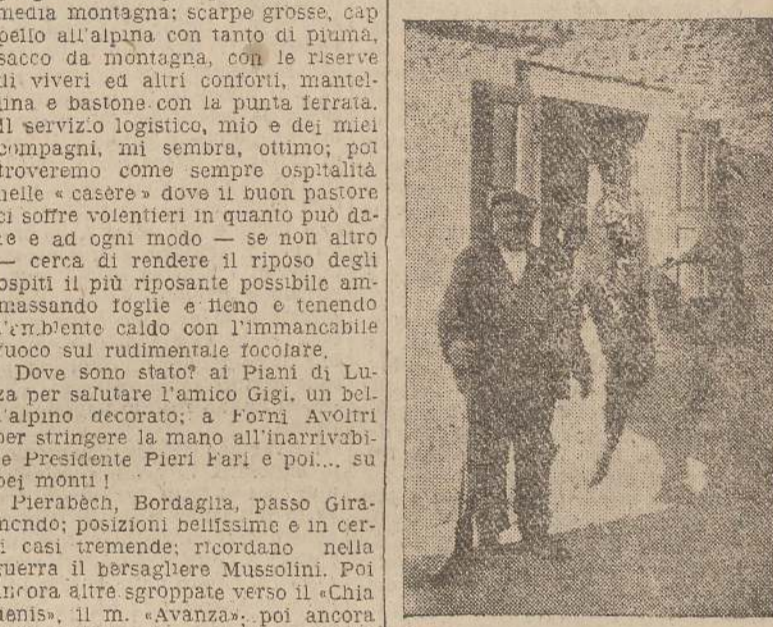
media montagna: scarpe grosse, cappello all'alpina con tanto di piuma, sacco da montagna, con le riserve di viveri ed altri conforti, mantellina e bastone con la punta ferrata. Il servizio logistico, mio e dei miei compagni, mi sembra, ottimo; poi troveremo come sempre ospitalità nelle « casère » dove il buon pastore ci soffre volentieri in quanto può dare e ad ogni modo — se non altro — cerca di rendere il riposo degli ospiti il più riposante possibile ammassando foglie e fieno e tenendo l'ambiente caldo con l'immancabile fuoco sul rudimentale focolare.

Dove sono stato? ai Piani di Luza per salutare l'amico Gigi, un bel l'alpino decorato; a Forni Avoltri per stringere la mano all'inarrivabile Presidente Pieri Fari e poi.... su pei monti !

Pierabèch, Bordaglia, passo Giramondo; posizioni bellissime e in certi casi tremende; ricordano nella guerra il bersagliere Mussolini. Poi ancora altre sgroppate verso il «Chiadenis», il m. «Avanza», poi ancora